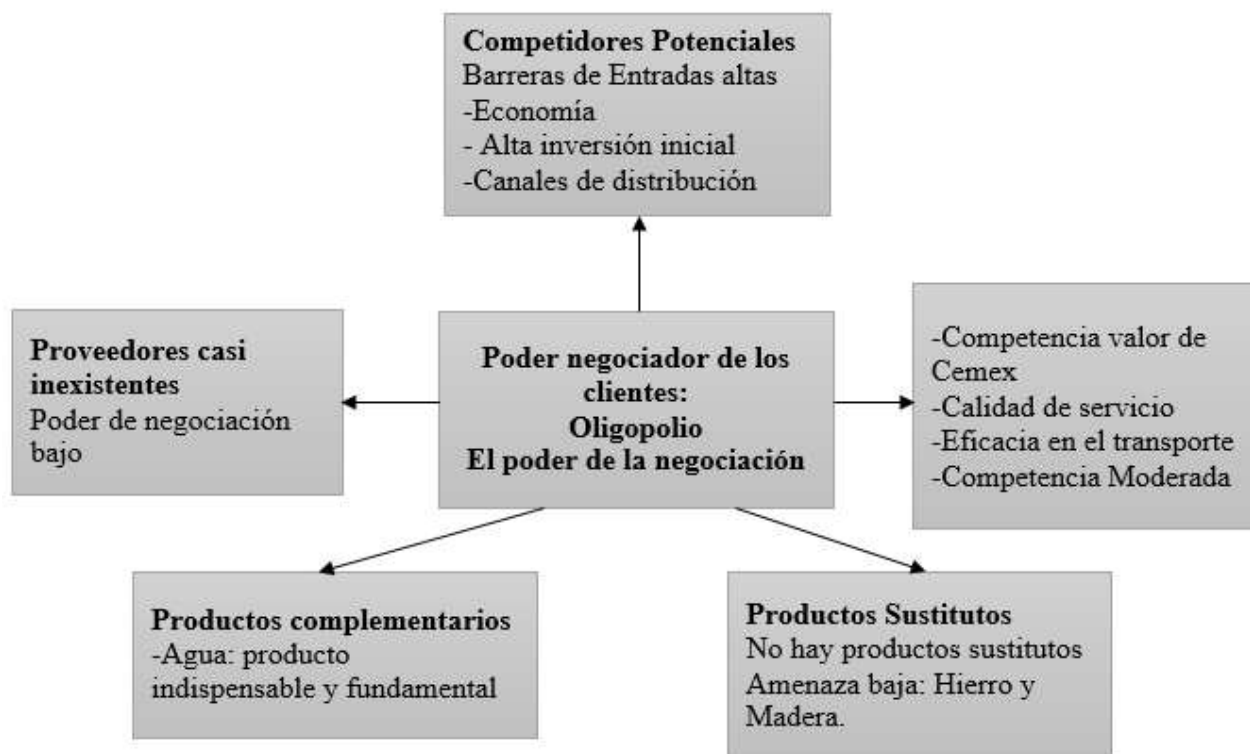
Competidores Potenciales
Barreras de Entradas altas
-Economía
- Alta inversión inicial
-Canales de distribución

Proveedores casi inexistentes
Poder de negociación bajo

Poder negociador de los clientes:
Oligopolio
El poder de la negociación

-Competencia valor de Cemex
-Calidad de servicio
-Eficacia en el transporte
-Competencia Moderada

Productos complementarios
-Agua: producto indispensable y fundamental

Productos Sustitutos
No hay productos sustitutos
Amenaza baja: Hierro y Madera.